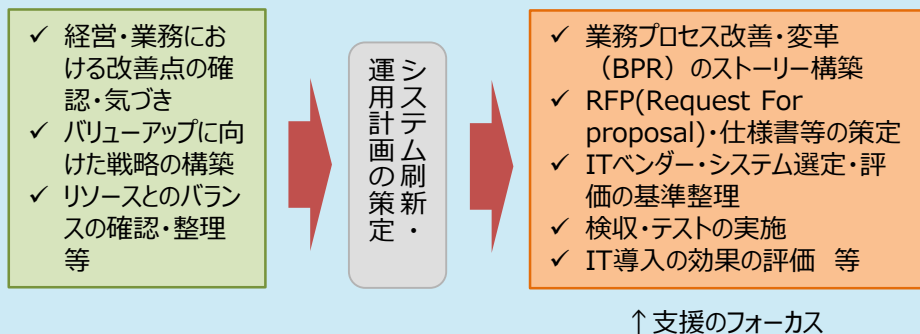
✓ 経営・業務における改善点の確認・気づき
✓ バリューアップに向けた戦略の構築
✓ リソースとのバランスの確認・整理
等

システム刷新・運用計画の策定

✓ 業務プロセス改善・変革（BPR）のストーリー構築
✓ RFP(Request For proposal)・仕様書等の策定
✓ ITベンダー・システム選定・評価の基準整理
✓ 検収・テストの実施
✓ IT導入の効果の評価　等

↑支援のフォーカス